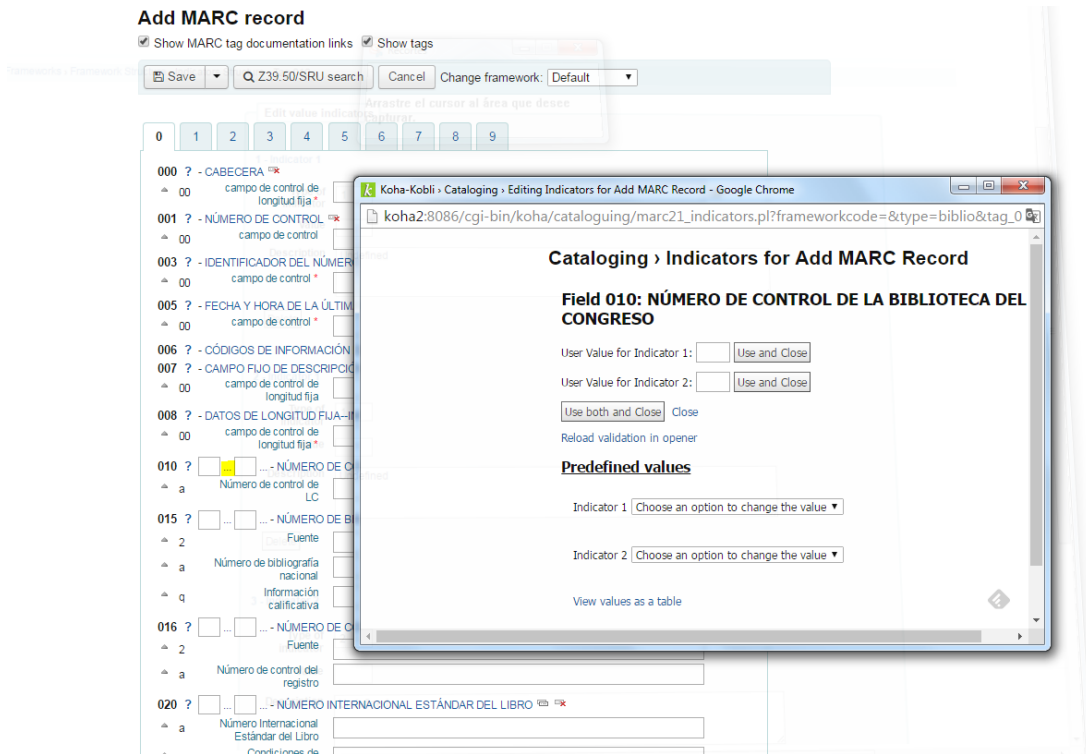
Add MARC record

Show MARC tag documentation links Show tags

Save Z39.50/SRU search Cancel Change framework: Default

0 1 2 3 4 5 6 7 8 9

000 ? - CABECERA
00 campo de control de longitud fija *

001 ? - NÚMERO DE CONTROL
00 campo de control

003 ? - IDENTIFICADOR DEL NÚMERO
00 campo de control *

005 ? - FECHA Y HORA DE LA ÚLTIM
00 campo de control *

006 ? - CÓDIGOS DE INFORMACIÓN
007 ? - CAMPO FIJO DE DESCRIPCIÓ
00 campo de control de longitud fija

008 ? - DATOS DE LONGITUD FIJA--IN
00 campo de control de longitud fija *

010 ? ... - NÚMERO DE C
a Número de control de LC

015 ? ... - NÚMERO DE BI
2 Fuente
a Número de bibliografía nacional
q Información calificativa

016 ? ... - NÚMERO DE C
2 Fuente
a Número de control del registro

020 ? ... - NÚMERO INTERNACIONAL ESTÁNDAR DEL LIBRO
a Número Internacional Estándar del Libro
Condiciones de

Koha-Kobli › Cataloging › Editing Indicators for Add MARC Record - Google Chrome

koha2:8086/cgi-bin/koha/cataloguing/marc21_indicators.pl?frameworkcode=&type=biblio&tag_0

Cataloging › Indicators for Add MARC Record

Field 010: NÚMERO DE CONTROL DE LA BIBLIOTECA DEL CONGRESO

User Value for Indicator 1: Use and Close
User Value for Indicator 2: Use and Close
Use both and Close Close
Reload validation in opener

Predefined values

Indicator 1 Choose an option to change the value

Indicator 2 Choose an option to change the value

View values as a table